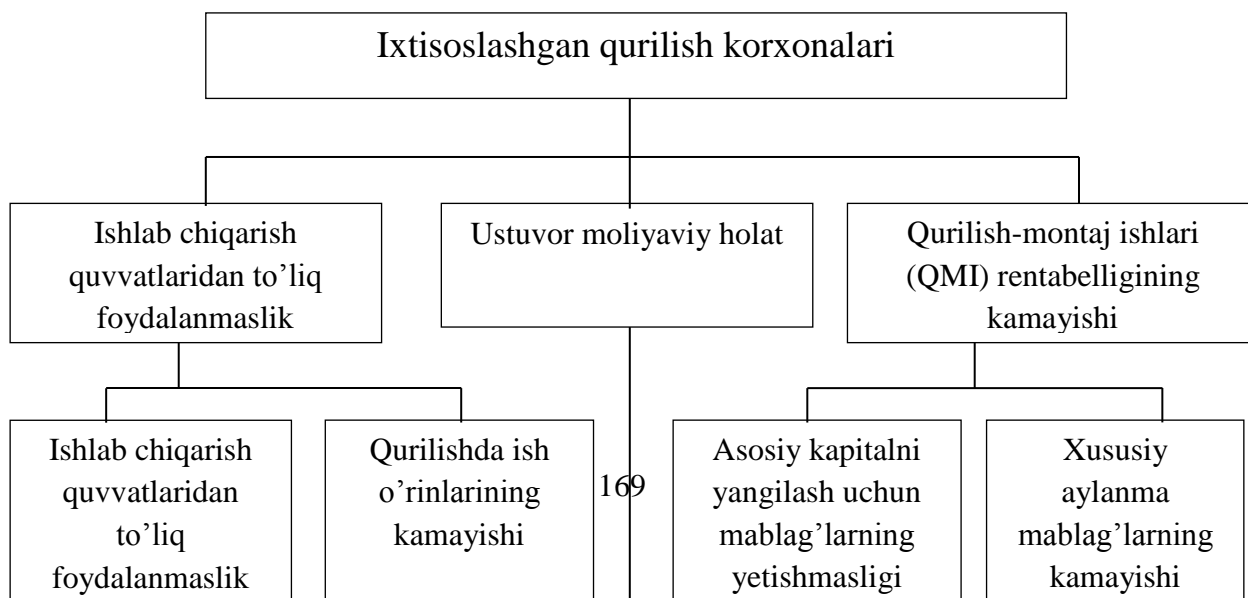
Ixtisoslashgan qurilish korxonalari

Ishlab chiqarish quvvatlaridan to'liq foydalanmaslik

Ustuvor moliyaviy holat

Qurilish-montaj ishlari (QMI) rentabelligining kamayishi

Ishlab chiqarish quvvatlaridan to'liq foydalanmaslik

Qurilishda ish o'rinlarining kamayishi

169

Asosiy kapitalni yangilash uchun mablag'larning yetishmasligi

Xususiy aylanma mablag'larning kamayishi